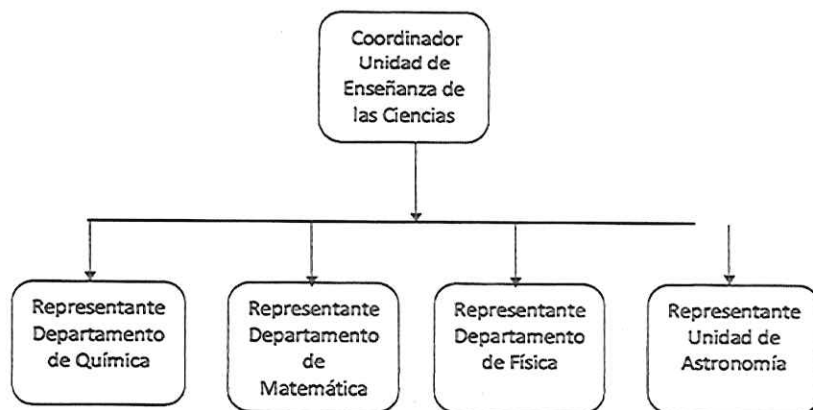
Coordinador Unidad de Enseñanza de las Ciencias

Representante Departamento de Química

Representante Departamento de Matemática

Representante Departamento de Física

Representante Unidad de Astronomía